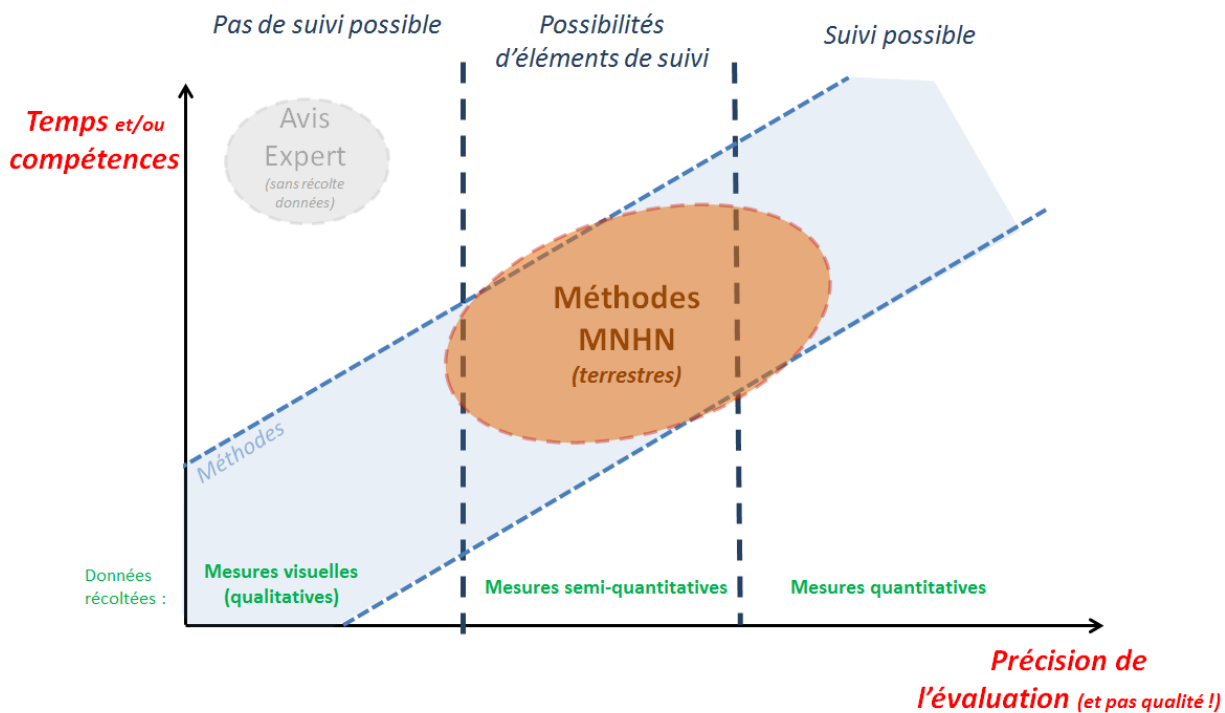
Pas de suivi possible

Possibilités d'éléments de suivi

Suivi possible

Temps et/ou compétences

Avis Expert (sans récolte données)

Méthodes MNHN (terrestres)

Méthodes

Données récoltées :

Mesures visuelles (qualitatives)

Mesures semi-quantitatives

Mesures quantitatives

Précision de l'évaluation (et pas qualité !)